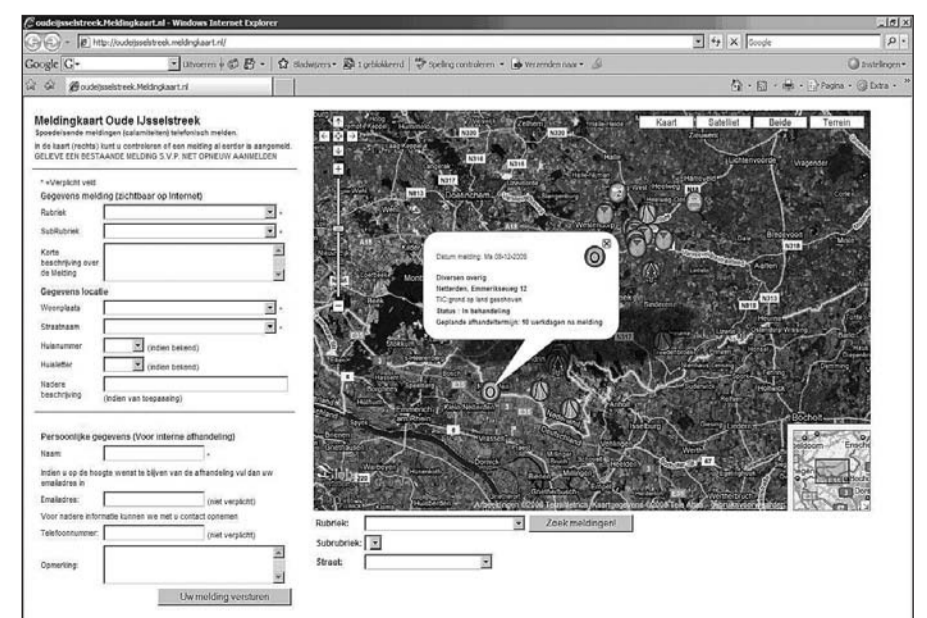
oudeijsselstreek.Meldingkaart.nl - Windows Internet Explorer

http://oudeijsselstreek.meldingkaart.nl/

Google

Uitvoeren

Bladwijzers

1 geblokkeerd

Spelling controleren

Verzenden naar

Instellingen

oudeijsselstreek.Meldingkaart.nl

Pagina

Extra

Meldingkaart Oude IJsselstreek
Spoedeisende meldingen (calamiteiten) telefonisch melden.

In de kaart (rechts) kunt u controleren of een melding al eerder is aangemeld. GELIEVE EEN BESTAANDE MELDING S.V.P. NIET OPNIEUW AANMELDEN

* =Verplicht veld

Gegevens melding (zichtbaar op Internet)

Rubriek *

SubRubriek *

Korte beschrijving over de Melding

Gegevens locatie

Woonplaats *

Straatnaam *

Huisnummer (indien bekend)

Huisletter (indien bekend)

Nadere beschrijving (indien van toepassing)

Persoonlijke gegevens (Voor interne afhandeling)

Naam *

Indien u op de hoogte wenst te blijven van de afhandeling vul dan uw emailadres in

Emailadres: (niet verplicht)

Voor nadere informatie kunnen we met u contact opnemen

Telefoonnummer: (niet verplicht)

Opmerking:

Uw melding versturen

Kaart

Satelliet

Beide

Terrein

Datum melding: Ma 08-12-2008

Diversen overig
Netterden, Emmerikseweg 12
TIC:grond op land geschoven.
Status : In behandeling
Geplande afhandeltermijn: 10 werkdagen na melding

Doetinchem

Lichtenvoorde

Vragender

Bredevoort

Aalten

Bocholt

Isselburg

N320

N316

N317

N318

N315

N313

N812

A18

A12

Kaartgegevens ©2008 Tele Atlas

Rubriek:

Zoek meldingen!

Subrubriek:

Straat: